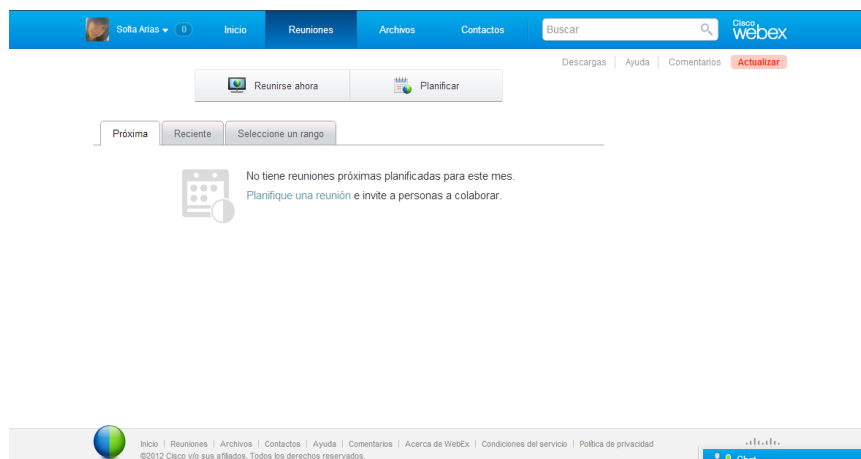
Sofia Arias ▾ 0 Inicio Reuniones Archivos Contactos Buscar Cisco webex

Descargas | Ayuda | Comentarios Actualizar

Reunirse ahora Planificar

Próxima Reciente Seleccione un rango

No tiene reuniones próximas planificadas para este mes.
Planifique una reunión e invite a personas a colaborar.

Inicio | Reuniones | Archivos | Contactos | Ayuda | Comentarios | Acerca de WebEx | Condiciones del servicio | Política de privacidad
©2012 Cisco y/o sus afiliados. Todos los derechos reservados.

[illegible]